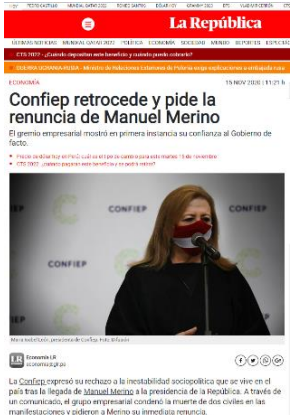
La República

ECONOMÍA 15 NOV 2020 | 11:21 h

Confiep retrocede y pide la renuncia de Manuel Merino

El gremio empresarial mostró en primera instancia su confianza al Gobierno de facto.

CONFIEP

CONFIEP

CONFIEP

Economía LR

La Confiep expresó su rechazo a la inestabilidad sociopolítica que se vive en el país tras la llegada de Manuel Merino a la presidencia de la República. A través de un comunicado, el grupo empresarial condenó la muerte de dos civiles en las manifestaciones y pidieron a Merino su inmediata renuncia.